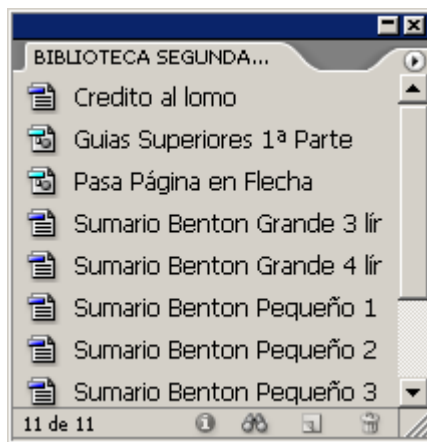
BIBLIOTECA SEGUNDA...

Credito al lomo

Guias Superiores 1ª Parte

Pasa Página en Flecha

Sumario Benton Grande 3 lír

Sumario Benton Grande 4 lír

Sumario Benton Pequeño 1

Sumario Benton Pequeño 2

Sumario Benton Pequeño 3

11 de 11